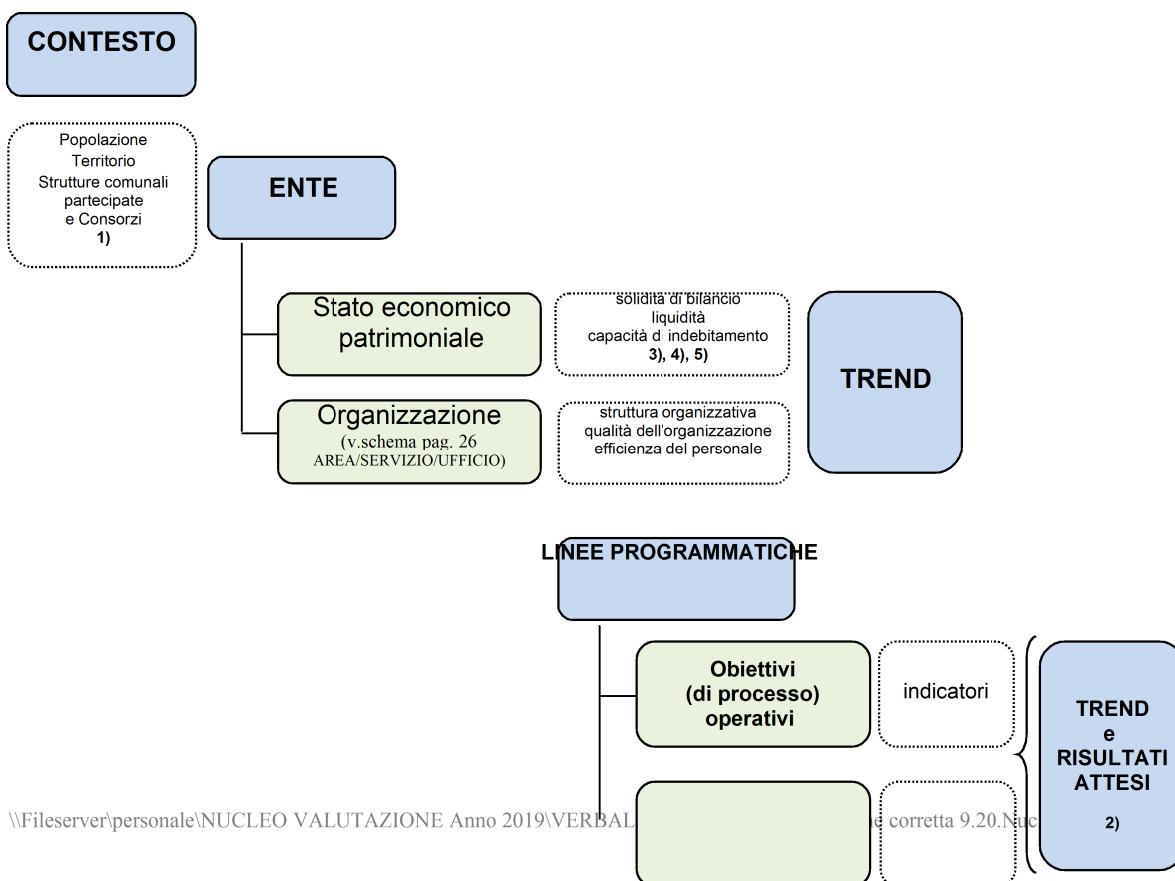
CONTESTO

Popolazione
Territorio
Strutture comunali
partecipate
e Consorzi
1)

ENTE

Stato economico patrimoniale

solidità di bilancio
liquidità
capacità d indebitamento
3), 4), 5)

TREND

Organizzazione
(v.schema pag. 26
AREA/SERVIZIO/UFFICIO)

struttura organizzativa
qualità dell'organizzazione
efficienza del personale

LINEE PROGRAMMATICHE

Obiettivi
(di processo)
operativi

indicatori

TREND
e
RISULTATI
ATTESI
2)

\\Fileserver\personale\NUCLEO VALUTAZIONE Anno 2019\VERBAL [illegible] e corretta 9.20.Nuc